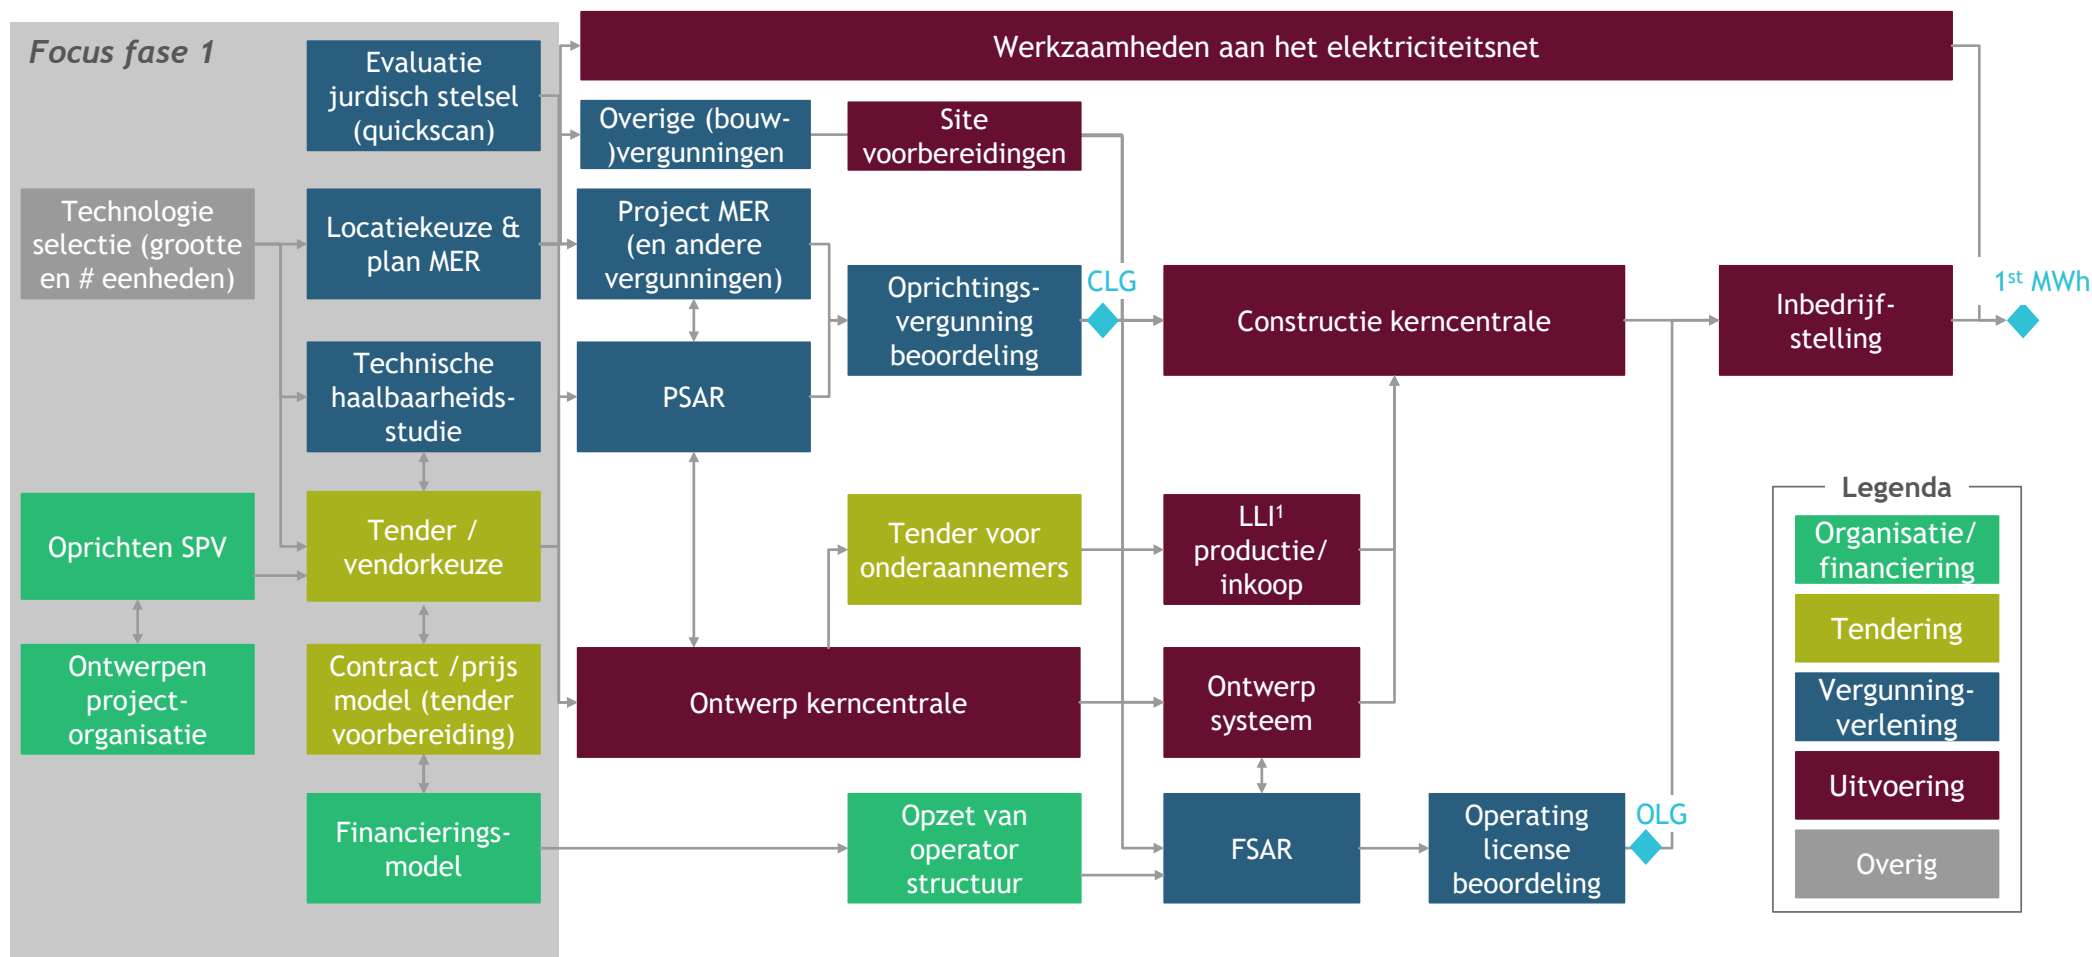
Focus fase 1

Evaluatie jurdisch stelsel (quickscan)

Werkzaamheden aan het elektriciteitsnet

Overige (bouw-)vergunningen

Site voorbereidingen

Technologie selectie (grotte en # eenheden)

Locatiekeuze & plan MER

Project MER (en andere vergunningen)

Oprichtings-vergunning beoordeling

CLG

Constructie kerncentrale

Inbedrijf-stelling

$1^{st}$ MWh

Technische haalbaarheids-studie

PSAR

Oprichten SPV

Tender / vendorkeuze

Tender voor onderaannemers

LLI$^1$ productie/ inkoop

Legenda

Organisatie/ financiering

Tendering

Vergunning-verlening

Uitvoering

Overig

Ontwerpen project-organisatie

Contract /prijs model (tender voorbereiding)

Ontwerp kerncentrale

Ontwerp systeem

Financierings-model

Opzet van operator structuur

FSAR

Operating license beoordeling

OLG